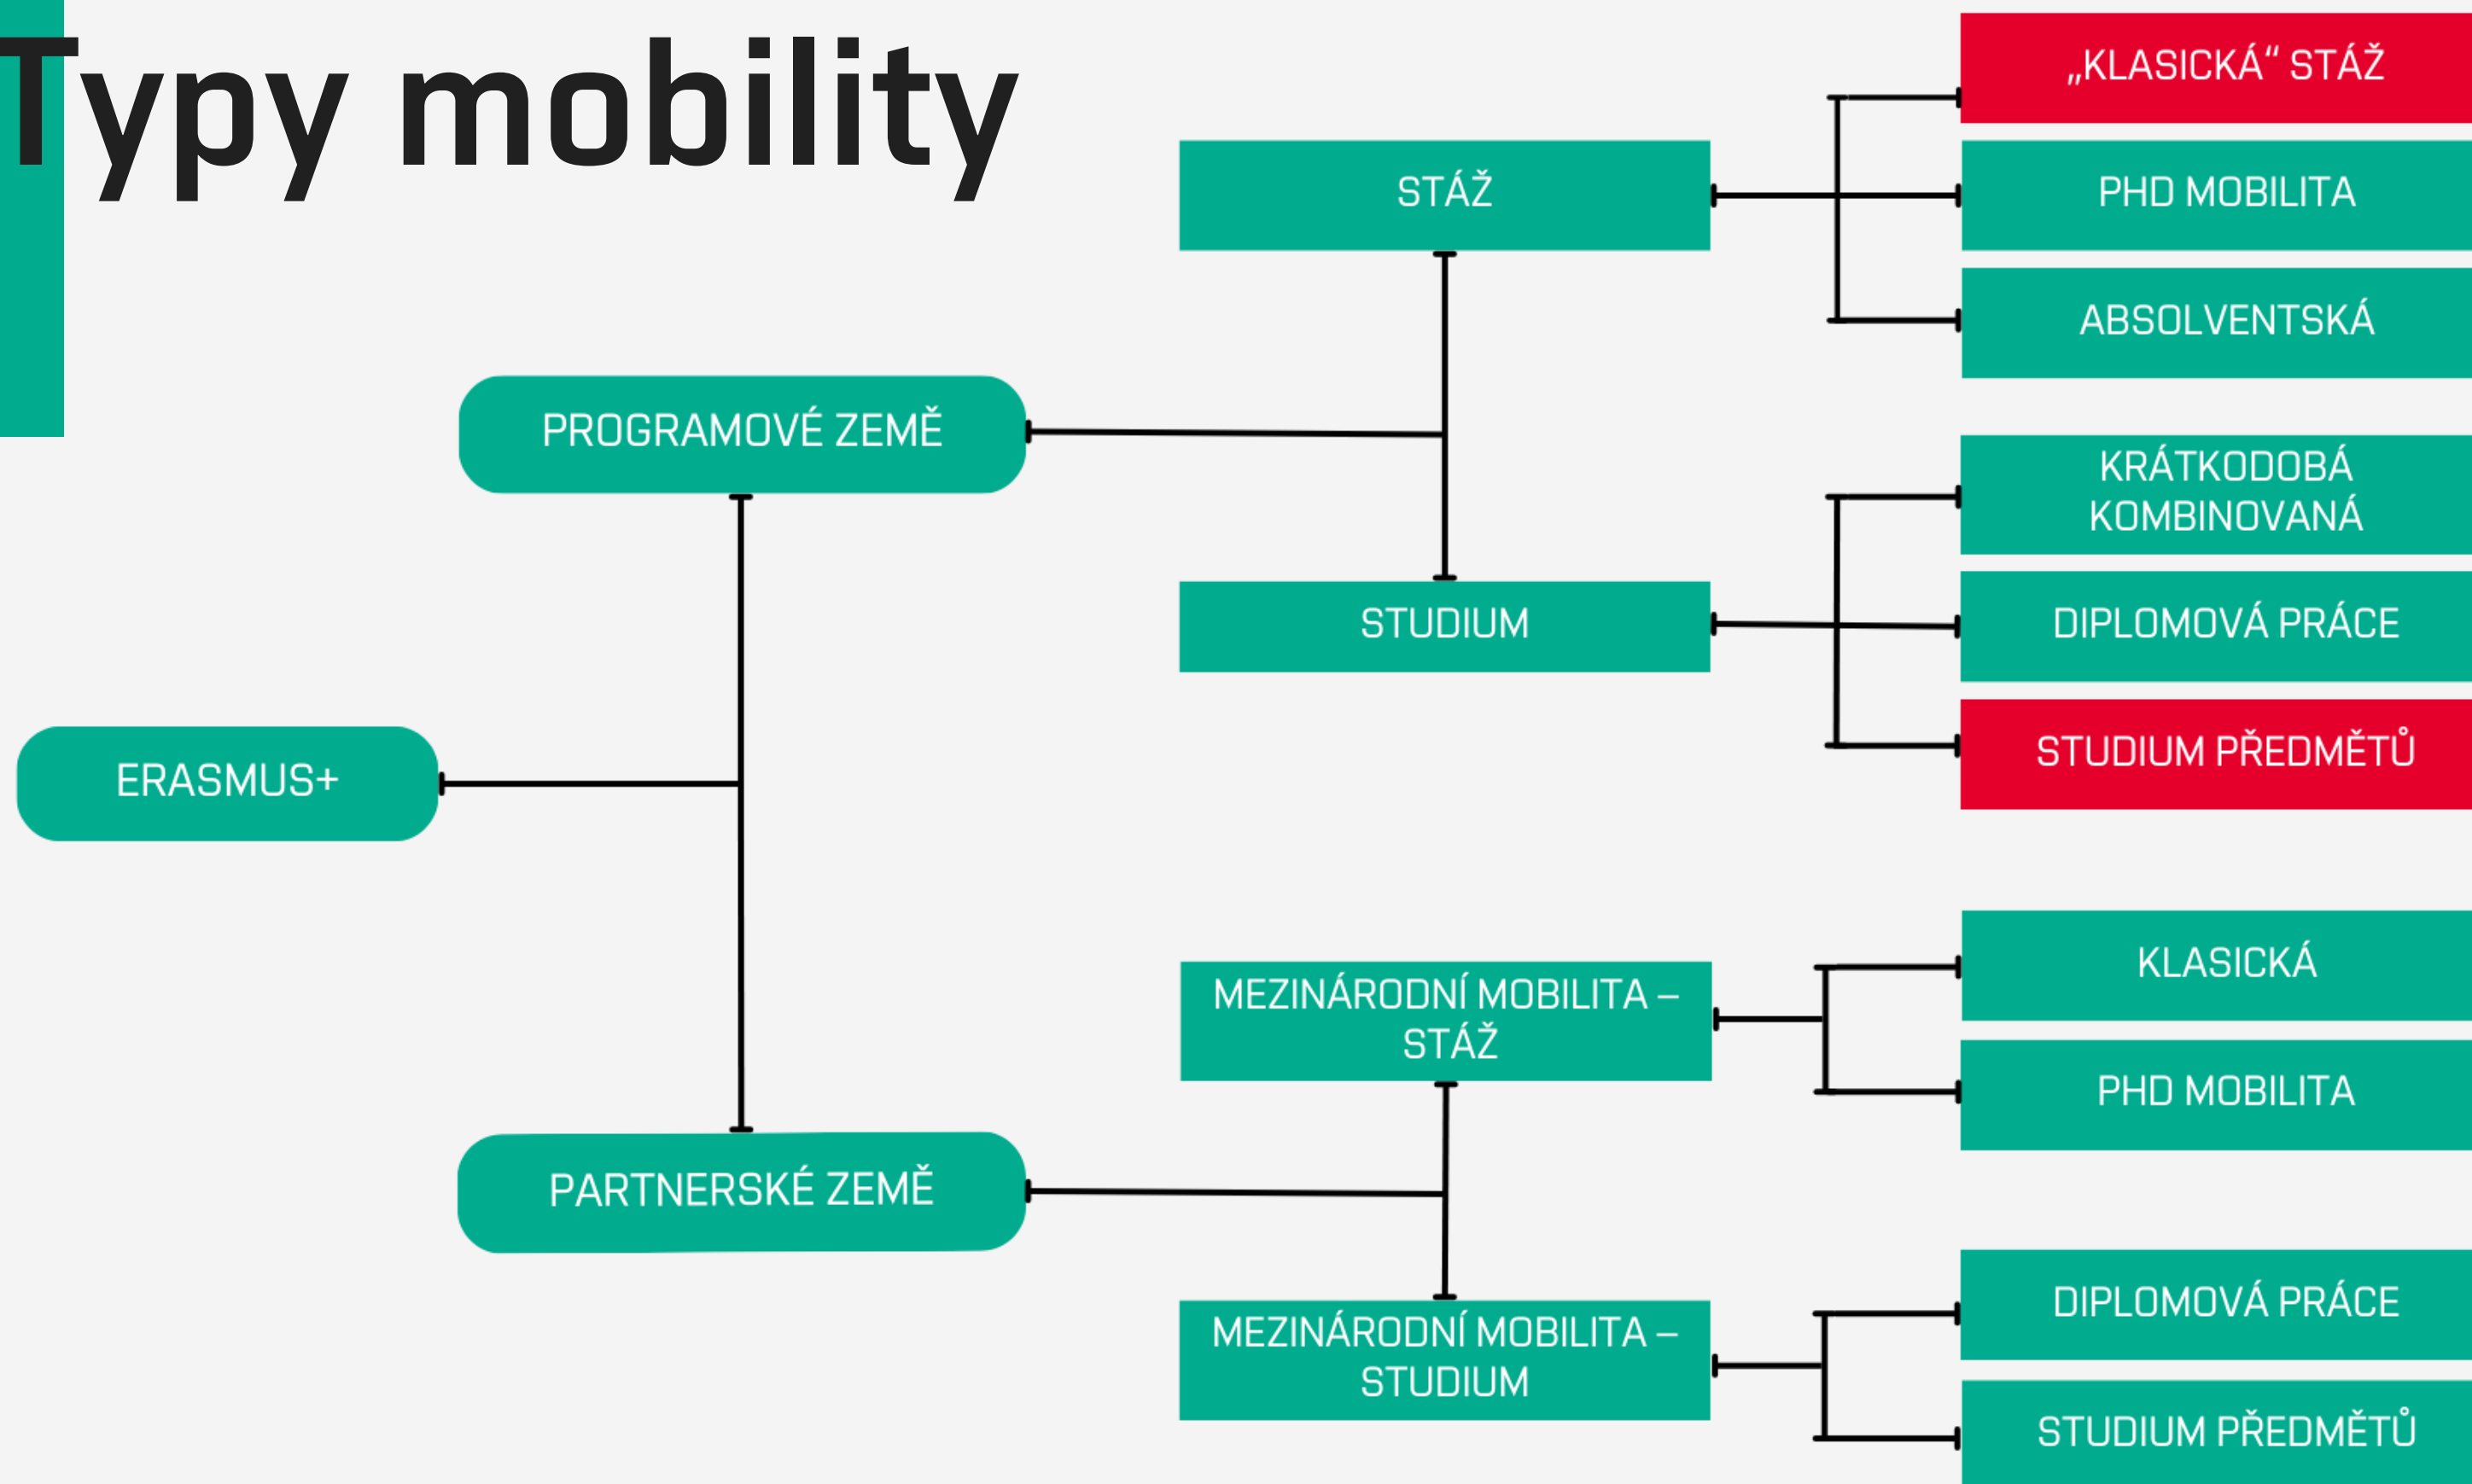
Typy mobility

ERASMUS+

PROGRAMOVÉ ZEMĚ

STÁŽ

„KLASICKÁ" STÁŽ

PHD MOBILITA

ABSOLVENTSKÁ

STUDIUM

KRÁTKODOBÁ KOMBINOVANÁ

DIPLOMOVÁ PRÁCE

STUDIUM PŘEDMĚTŮ

PARTNERSKÉ ZEMĚ

MEZINÁRODNÍ MOBILITA – STÁŽ

KLASICKÁ

PHD MOBILITA

MEZINÁRODNÍ MOBILITA – STUDIUM

DIPLOMOVÁ PRÁCE

STUDIUM PŘEDMĚTŮ